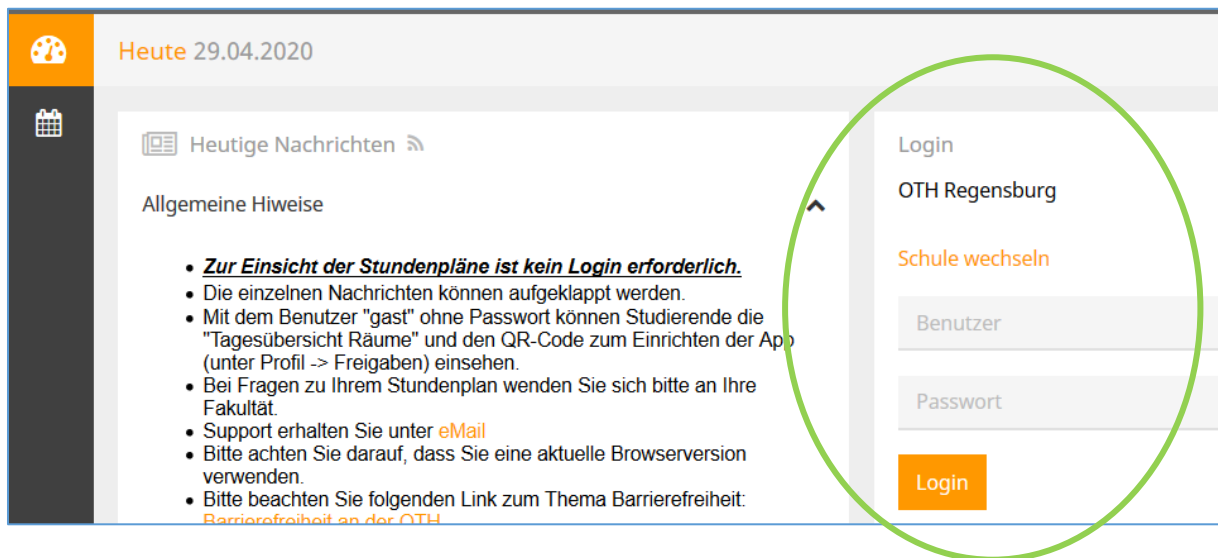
Heute 29.04.2020

Heutige Nachrichten

Allgemeine Hiweise

- ***Zur Einsicht der Stundenpläne ist kein Login erforderlich.***
- Die einzelnen Nachrichten können aufgeklappt werden.
- Mit dem Benutzer "gast" ohne Passwort können Studierende die "Tagesübersicht Räume" und den QR-Code zum Einrichten der App (unter Profil -> Freigaben) einsehen.
- Bei Fragen zu Ihrem Stundenplan wenden Sie sich bitte an Ihre Fakultät.
- Support erhalten Sie unter eMail
- Bitte achten Sie darauf, dass Sie eine aktuelle Browserversion verwenden.
- Bitte beachten Sie folgenden Link zum Thema Barrierefreiheit: Barrierefreiheit an der OTH

Login

OTH Regensburg

Schule wechseln

Benutzer

Passwort

Login